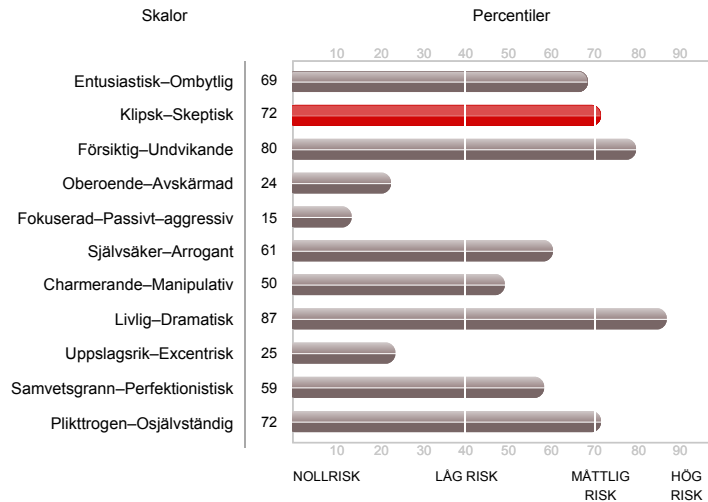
Skalor

Percentiler

10 20 30 40 50 60 70 80 90

| Skalor | Percentil |
|---|---|
| Entusiastisk–Ombytlig | 69 |
| Klipsk–Skeptisk | 72 |
| Försiktig–Undvikande | 80 |
| Oberoende–Avskärmad | 24 |
| Fokuserad–Passivt-aggressiv | 15 |
| Självsäker–Arrogant | 61 |
| Charmerande–Manipulativ | 50 |
| Livlig–Dramatisk | 87 |
| Uppslagsrik–Excentrisk | 25 |
| Samvetsgrann–Perfektionistisk | 59 |
| Plikttrogen–Osjälvständig | 72 |

10 20 30 40 50 60 70 80 90

NOLLRISK LÅG RISK MÅTTLIG RISK HÖG RISK